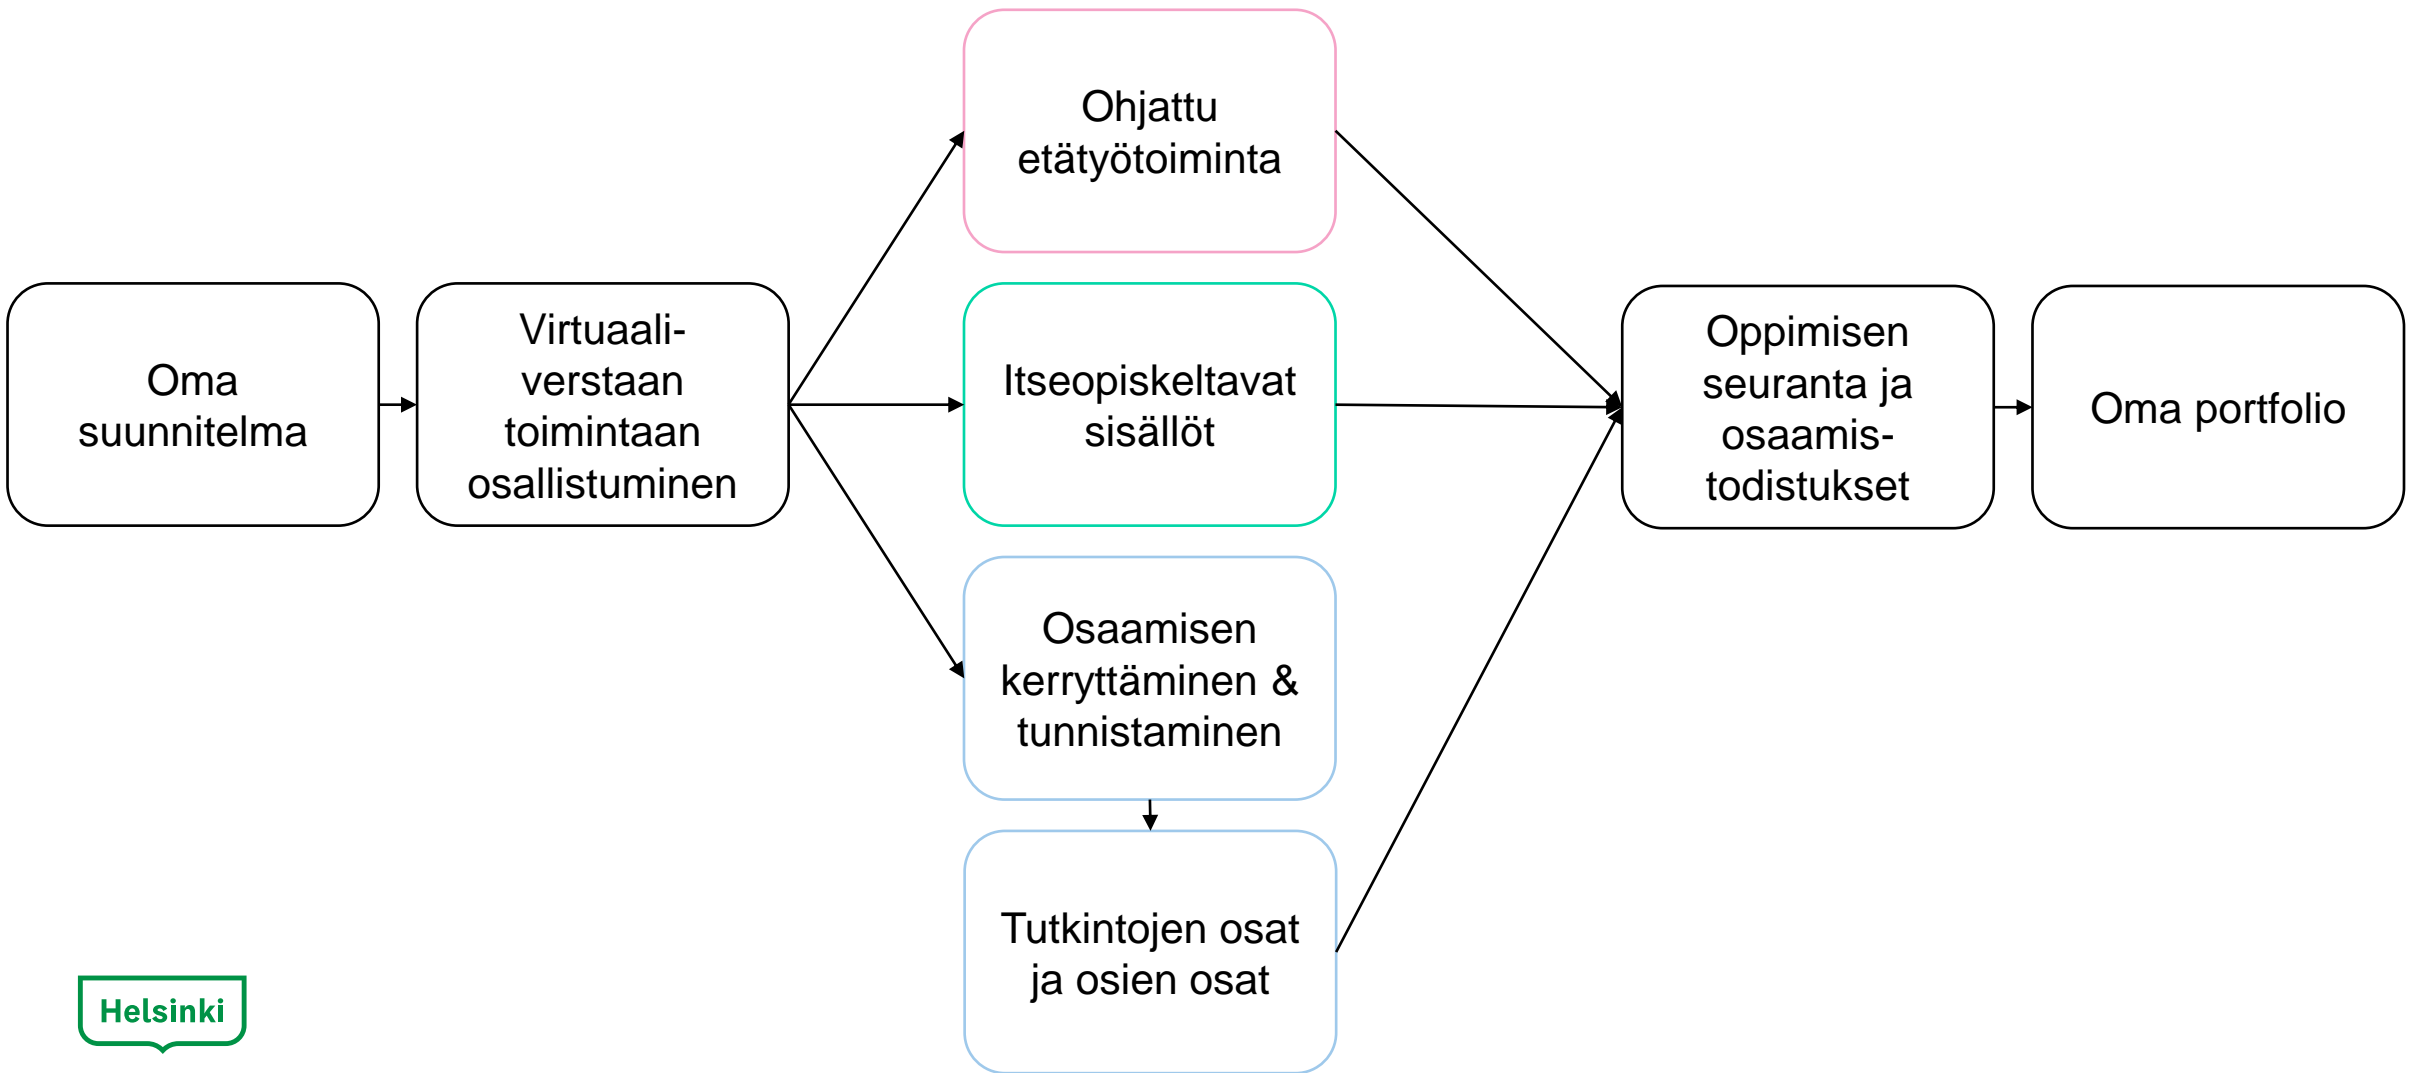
Oma suunnitelma

Virtuaali-verstaan toimintaan osallistuminen

Ohjattu etätyötoiminta

Itseopiskeltavat sisällöt

Osaamisen kerryttäminen & tunnistaminen

Tutkintojen osat ja osien osat

Oppimisen seuranta ja osaamis-todistukset

Oma portfolio

Helsinki